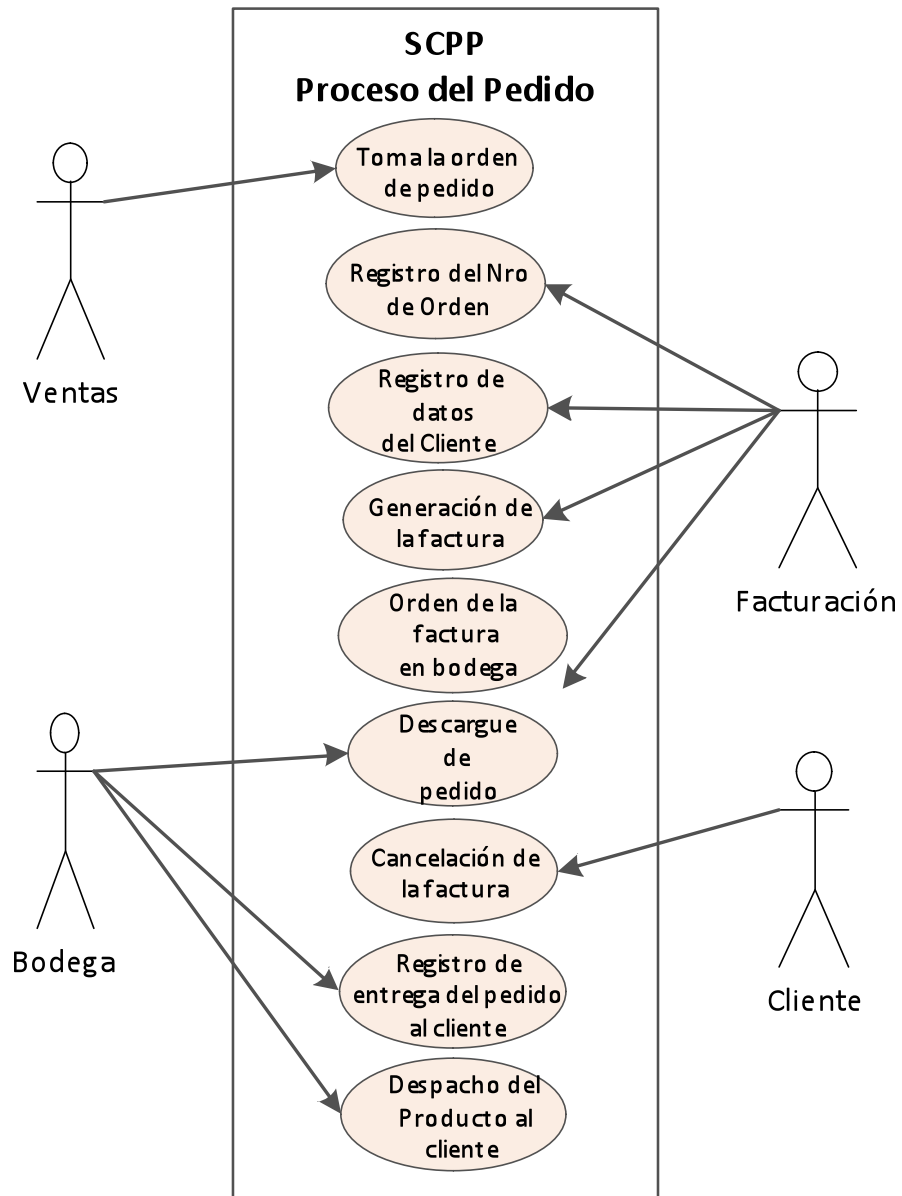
SCPP
Proceso del Pedido

Ventas

Toma la orden de pedido

Registro del Nro de Orden

Registro de datos del Cliente

Generación de la factura

Orden de la factura en bodega

Facturación

Bodega

Descargue de pedido

Cancelación de la factura

Cliente

Registro de entrega del pedido al cliente

Despacho del Producto al cliente